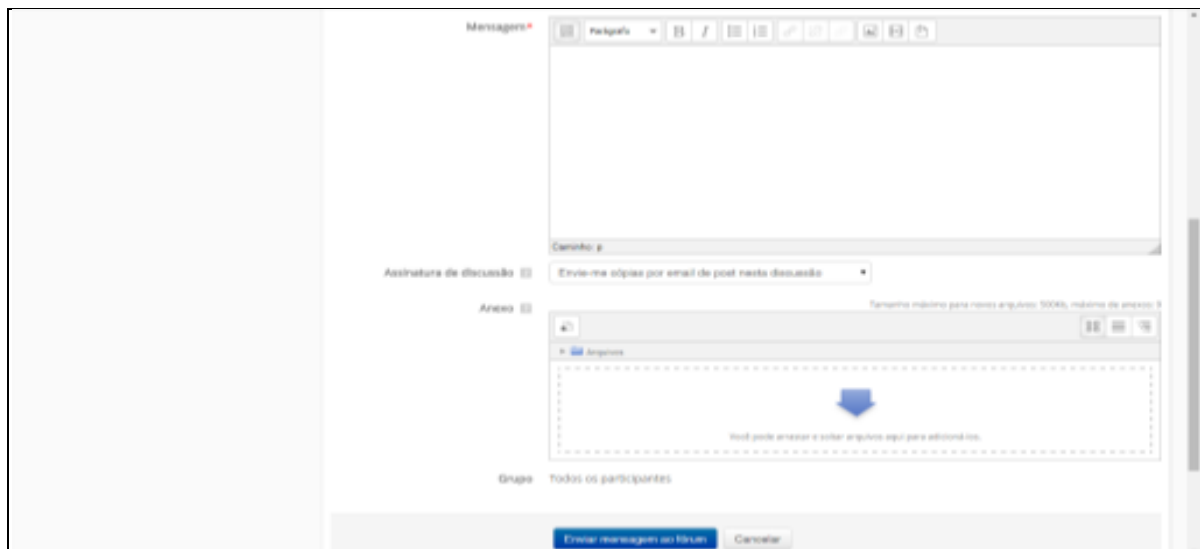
Mensagem*

Parágrafo

Caminho: p

Assinatura de discussão

Envie-me cópias por email de post nesta discussão

Anexo

Tamanho máximo para novos arquivos: 500Kb, máximo de anexos: 9

Arquivos

Você pode arrastar e soltar arquivos aqui para adicioná-los.

Grupo

Todos os participantes

Enviar mensagem ao fórum

Cancelar